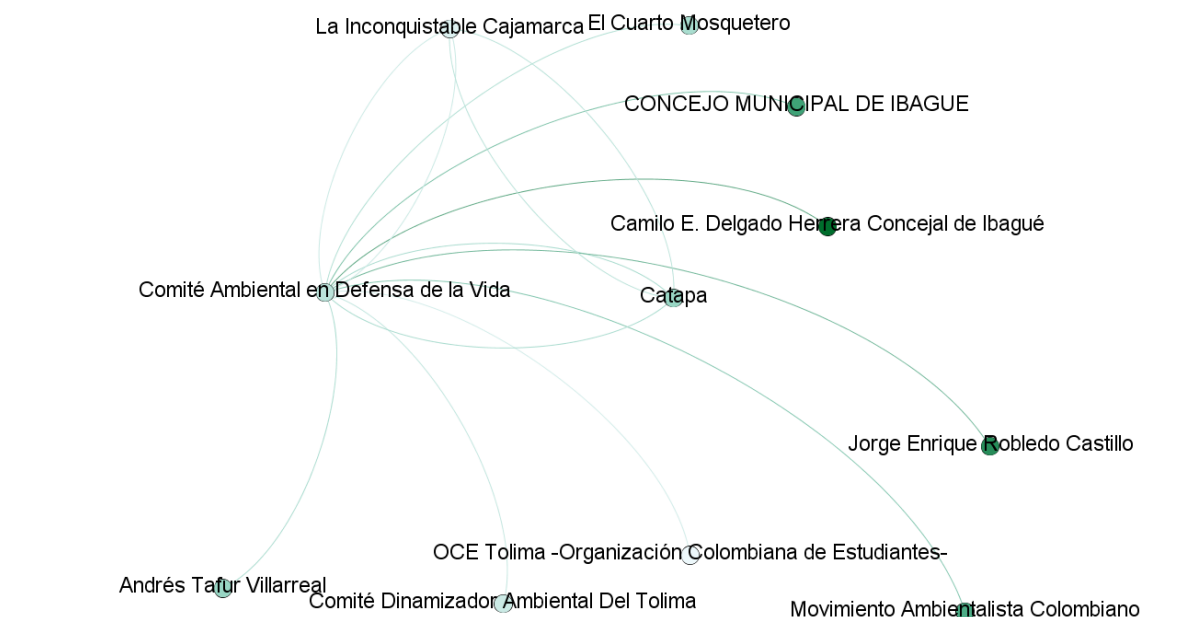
La Inconquistable Cajamarca
El Cuarto Mosquetero
CONCEJO MUNICIPAL DE IBAGUE
Camilo E. Delgado Herrera Concejal de Ibagué
Comité Ambiental en Defensa de la Vida
Catapa
Jorge Enrique Robledo Castillo
OCE Tolima -Organización Colombiana de Estudiantes-
Andrés Tafur Villarreal
Comité Dinamizador Ambiental Del Tolima
Movimiento Ambientalista Colombiano